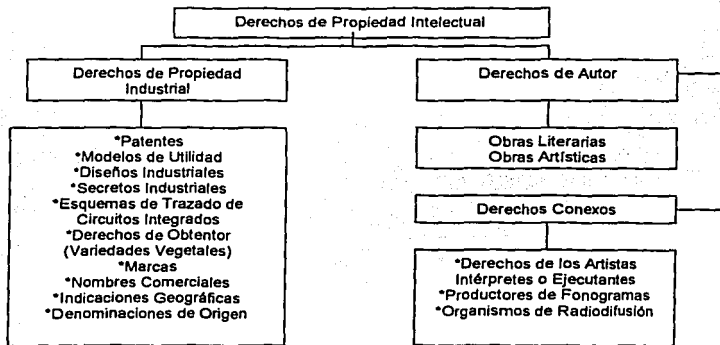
Derechos de Propiedad Intelectual

Derechos de Propiedad Industrial

*Patentes
*Modelos de Utilidad
*Diseños Industriales
*Secretos Industriales
*Esquemas de Trazado de Circuitos Integrados
*Derechos de Obtentor (Variedades Vegetales)
*Marcas
*Nombres Comerciales
*Indicaciones Geográficas
*Denominaciones de Origen

Derechos de Autor

Obras Literarias
Obras Artísticas

Derechos Conexos

*Derechos de los Artistas Intérpretes o Ejecutantes
*Productores de Fonogramas
*Organismos de Radiodifusión